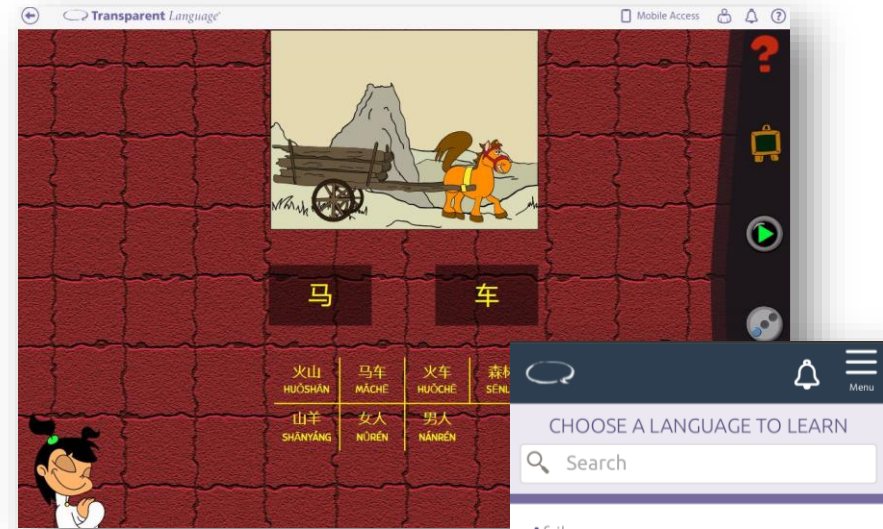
Transparent Language

Mobile Access

马

车

| 火山 HUŎSHĀN | 马车 MĂCHĒ | 火车 HUŎCHĒ | 森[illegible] SĒN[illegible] |
|---|---|---|---|
| 山羊 SHĀNYÁNG | 女人 NǙRÉN | 男人 NÁNRÉN | |

Menu

CHOOSE A LANGUAGE TO LEARN

Search